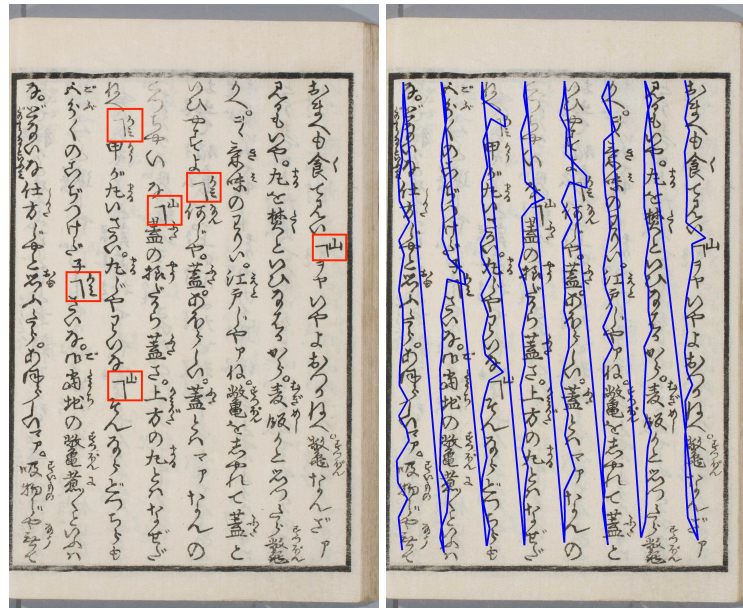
おまへも食てるのサ ヲヤ いやよおつうねへ 雑炊なんざア くふものかね。丸で禁じて居るよ。麦飯と雑炊は くつて来たのさ。いやだの。江戸ぢやア雑炊を喰ずに 居るのかね。喰なへとも江戸ぢやア雑炊をまぜ ねへものだぜ。雑炊とかいふ事がやかましいよ。麦とかいふもの あげ雑炊のかはりに豆腐をいれて煮るのサ。上方の丸てふものゝ ざうすいに大根をいれて雑炊をつけて煮るのサ。上方のおかず ゐいつでもおなじ仕方さ。仕方がねへから食ふ